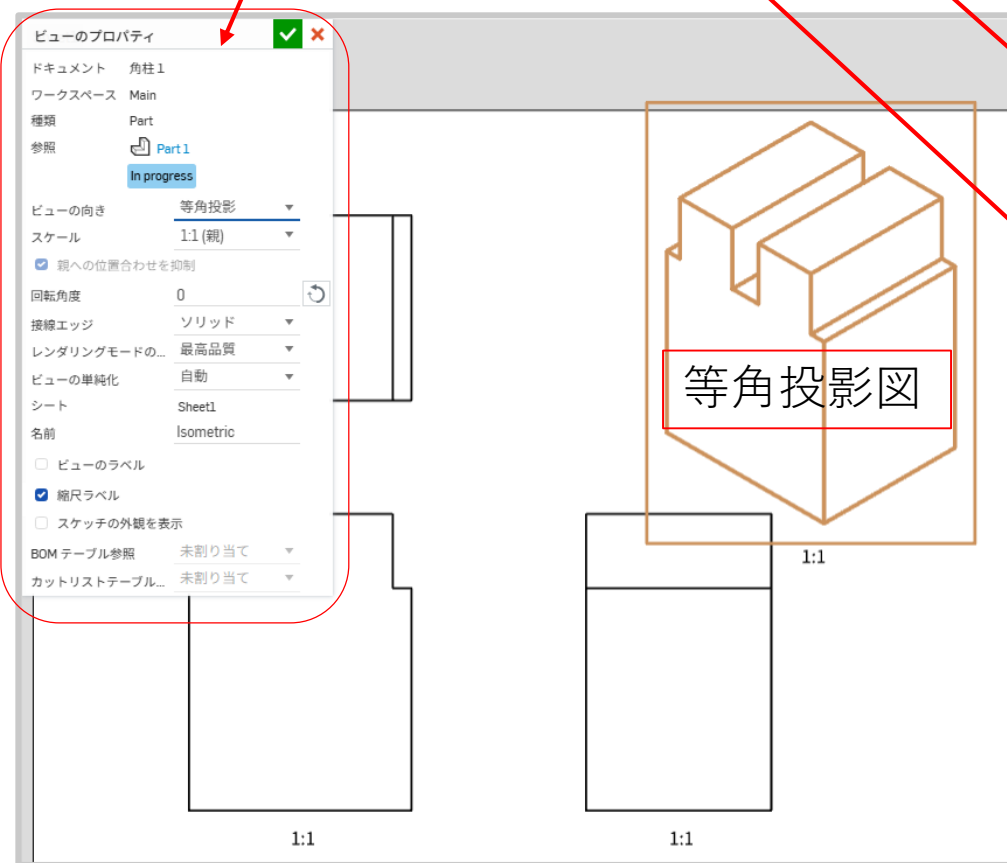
ビューのプロパティ

ドキュメント 角柱1
ワークスペース Main
種類 Part
参照 Part 1
In progress

ビューの向き 等角投影
スケール 1:1 (親)
親への位置合わせを抑制
回転角度 0
接線エッジ ソリッド
レンダリングモードの... 最高品質
ビューの単純化 自動
シート Sheet1
名前 Isometric
ビューのラベル
縮尺ラベル
スケッチの外観を表示
BOM テーブル参照 未割り当て
カットリストテーブル... 未割り当て

等角投影図

1:1

1:1

1:1